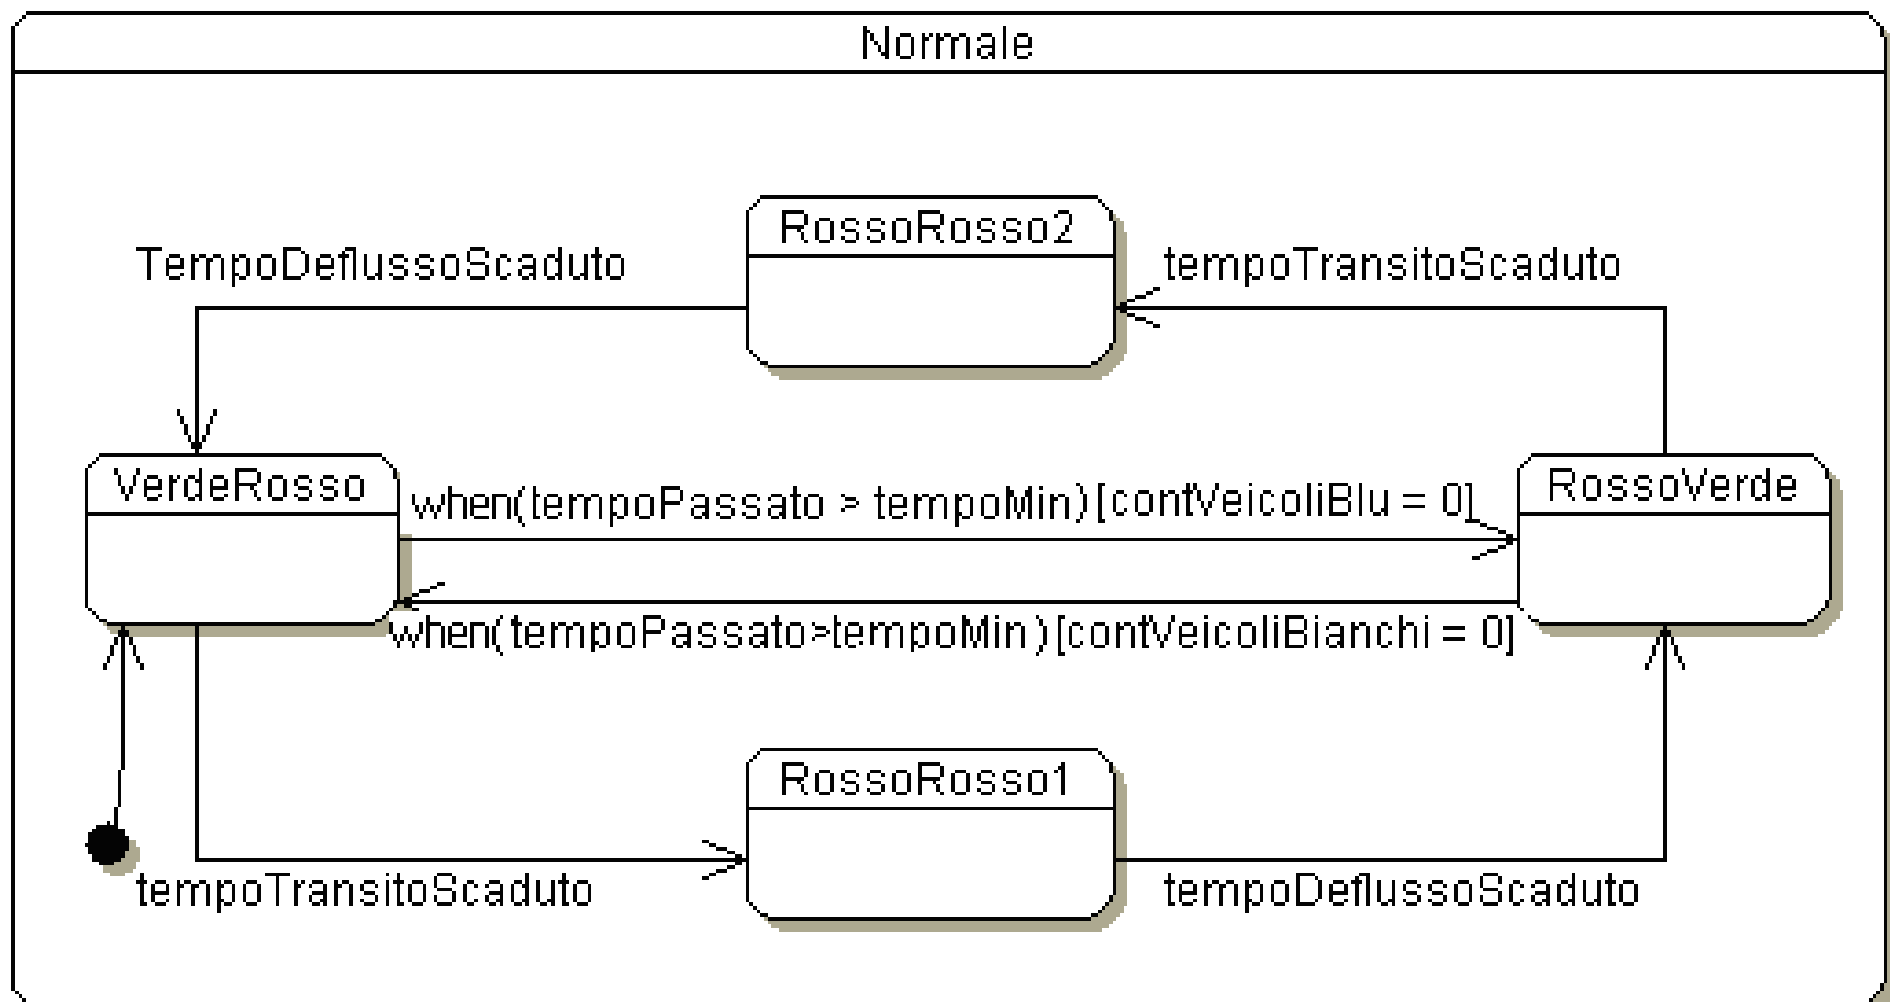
Normale

RossoRosso2

TempoDeflussoScaduto

tempoTransitoScaduto

VerdeRosso

when(tempoPassato > tempoMin) [contVeicoliBlu = 0]

RossoVerde

when(tempoPassato>tempoMin) [contVeicoliBianchi = 0]

RossoRosso1

tempoTransitoScaduto

tempoDeflussoScaduto